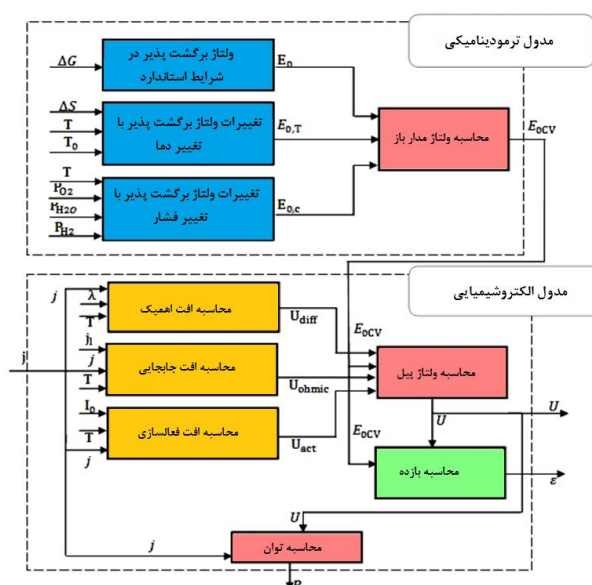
مدول ترمودینامیکی

$\Delta G$

ولتاژ برگشت پذیر در شرایط استاندارد

$E_0$

$\Delta S$

T

$T_0$

تغییرات ولتاژ برگشت پذیر با تغییر دما

$E_{0,T}$

محاسبه ولتاژ مدار باز

$E_{0CV}$

T

$P_{O2}$

$P_{H2O}$

$P_{H2}$

تغییرات ولتاژ برگشت پذیر با تغییر فشار

$E_{0,c}$

مدول الکتروشیمیایی

j

λ

T

محاسبه افت اهمیک

$U_{diff}$

$E_{0CV}$

j

$j_l$

j

T

محاسبه افت جابجایی

$U_{ohmic}$

محاسبه ولتاژ پیل

$I_0$

T

j

محاسبه افت فعالسازی

$U_{act}$

U

U

$E_{0CV}$

محاسبه بازده

ε

U

j

محاسبه توان

P